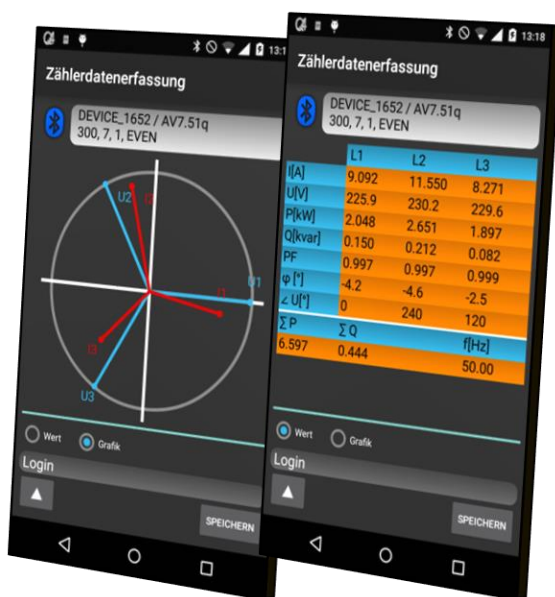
13:1

Zählerdatenerfassung

DEVICE_1652 / AV7.51q
300, 7, 1, EVEN

U2
I2
U1
I1
I3
U3

Wert
Grafik

Login

▲

SPEICHERN

13:18

Zählerdatenerfassung

DEVICE_1652 / AV7.51q
300, 7, 1, EVEN

| | L1 | L2 | L3 |
|---|---|---|---|
| I[A] | 9.092 | 11.550 | 8.271 |
| U[V] | 225.9 | 230.2 | 229.6 |
| P[kW] | 2.048 | 2.651 | 1.897 |
| Q[kvar] | 0.150 | 0.212 | 0.082 |
| PF | 0.997 | 0.997 | 0.999 |
| φ [°] | -4.2 | -4.6 | -2.5 |
| ∠ U[°] | 0 | 240 | 120 |
| ∑ P | ∑ Q | | f[Hz] |
| 6.597 | 0.444 | | 50.00 |

Wert
Grafik

Login

▲

SPEICHERN